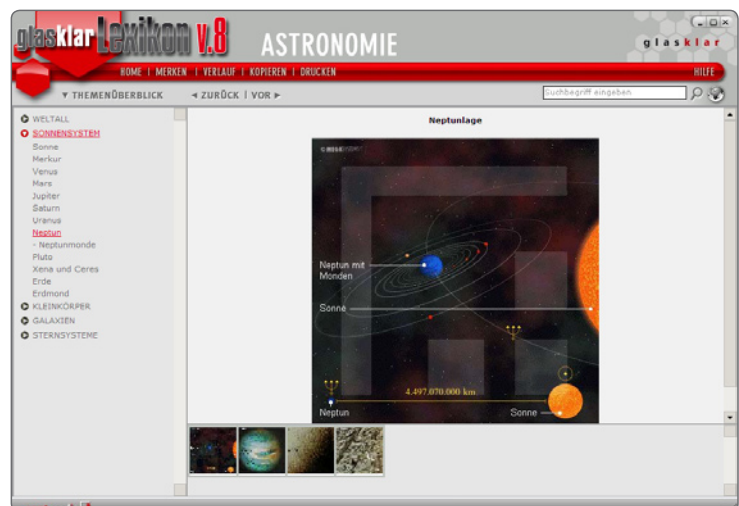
glasklar Lexikon v.8 ASTRONOMIE

glasklar

HOME | MERKEN | VERLAUF | KOPIEREN | DRUCKEN

HILFE

▼ THEMENÜBERBLICK

◄ ZURÜCK | VOR ►

Suchbegriff eingeben

WELTALL
SONNENSYSTEM
Sonne
Merkur
Venus
Mars
Jupiter
Saturn
Uranus
Neptun
- Neptunmonde
Pluto
Xena und Ceres
Erde
Erdmond
KLEINKÖRPER
GALAXIEN
STERNSYSTEME

Neptunlage

Neptun mit Monden

Sonne

4.497.070.000 km

Neptun

Sonne